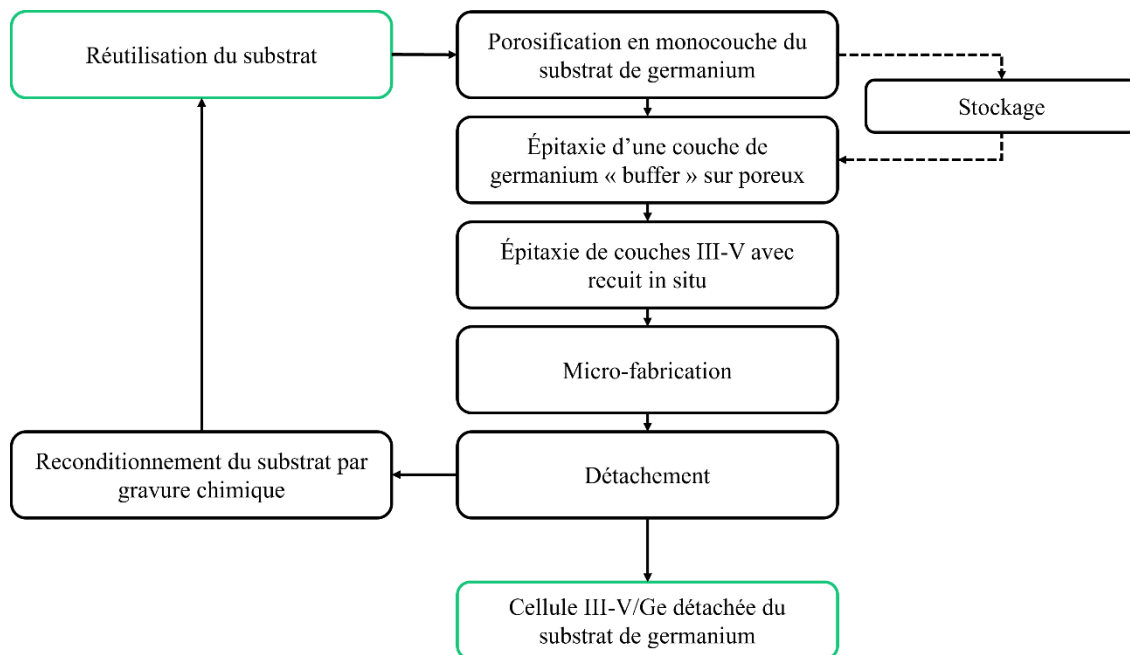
Réutilisation du substrat

Porosification en monocouche du substrat de germanium

Stockage

Épitaxie d'une couche de germanium « buffer » sur poreux

Épitaxie de couches III-V avec recuit in situ

Micro-fabrication

Reconditionnement du substrat par gravure chimique

Détachement

Cellule III-V/Ge détachée du substrat de germanium